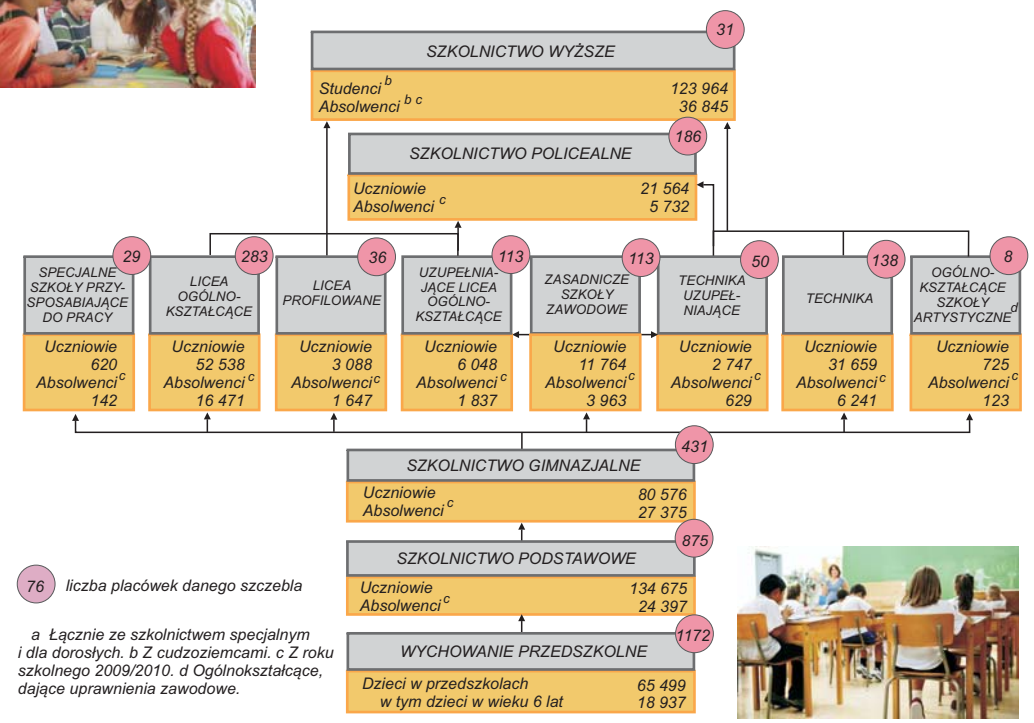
SZKOLNICTWO WYŻSZE 31
Studenci $^{b}$ 123 964
Absolwenci $^{b\ c}$ 36 845

SZKOLNICTWO POLICEALNE 186
Uczniowie 21 564
Absolwenci $^{c}$ 5 732

29 SPECJALNE SZKOŁY PRZYSPOSABIAJĄCE DO PRACY
Uczniowie 620
Absolwenci $^{c}$ 142

283 LICEA OGÓLNOKSZTAŁCĄCE
Uczniowie 52 538
Absolwenci $^{c}$ 16 471

36 LICEA PROFILOWANE
Uczniowie 3 088
Absolwenci $^{c}$ 1 647

113 UZUPEŁNIAJĄCE LICEA OGÓLNOKSZTAŁCĄCE
Uczniowie 6 048
Absolwenci $^{c}$ 1 837

113 ZASADNICZE SZKOŁY ZAWODOWE
Uczniowie 11 764
Absolwenci $^{c}$ 3 963

50 TECHNIKA UZUPEŁNIAJĄCE
Uczniowie 2 747
Absolwenci $^{c}$ 629

138 TECHNIKA
Uczniowie 31 659
Absolwenci $^{c}$ 6 241

8 OGÓLNOKSZTAŁCĄCE SZKOŁY ARTYSTYCZNE $^{d}$
Uczniowie 725
Absolwenci $^{c}$ 123

SZKOLNICTWO GIMNAZJALNE 431
Uczniowie 80 576
Absolwenci $^{c}$ 27 375

SZKOLNICTWO PODSTAWOWE 875
Uczniowie 134 675
Absolwenci $^{c}$ 24 397

WYCHOWANIE PRZEDSZKOLNE 1172
Dzieci w przedszkolach 65 499
w tym dzieci w wieku 6 lat 18 937

76 liczba placówek danego szczebla

a Łącznie ze szkolnictwem specjalnym i dla dorosłych. b Z cudzoziemcami. c Z roku szkolnego 2009/2010. d Ogólnokształcące, dające uprawnienia zawodowe.